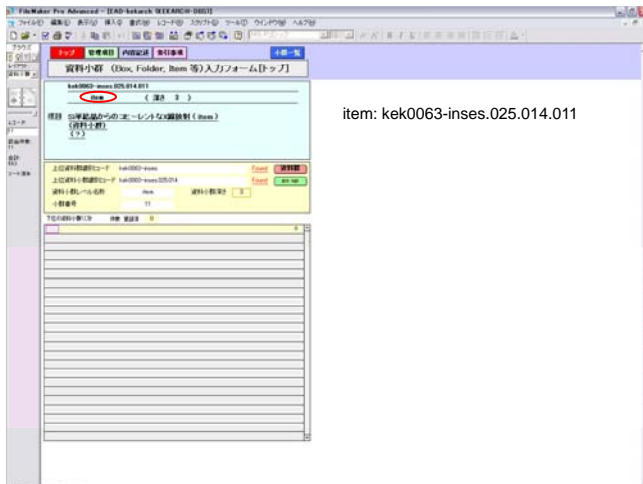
FileMaker Pro Advanced - [EAD-kekarch (KEKARCH-DB5)]

ファイル(F) 編集(E) 表示(V) 挿入(I) 書式(M) レコード(R) スクリプト(S) ツール(T) ウインドウ(W) ヘルプ(H)

トップ 管理項目 内容記述 索引事項 小群一覧

資料小群（Box, Folder, Item 等）入力フォーム[トップ]

kek0063-inses.025.014.011

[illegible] （ 深さ 3 ）

標題 Si半絶晶からのコヒーレントなX線放射（item）
(資料小群)
（？）

上位資料群識別コード kek0063-inses Found 資料群

上位資料小群識別コード kek0063-inses.025.014 Found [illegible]

資料小群レベル名称 item 資料小群深さ 3

小群番号 11

下位の資料小群リスト 件数 登録済 0

item: kek0063-inses.025.014.011